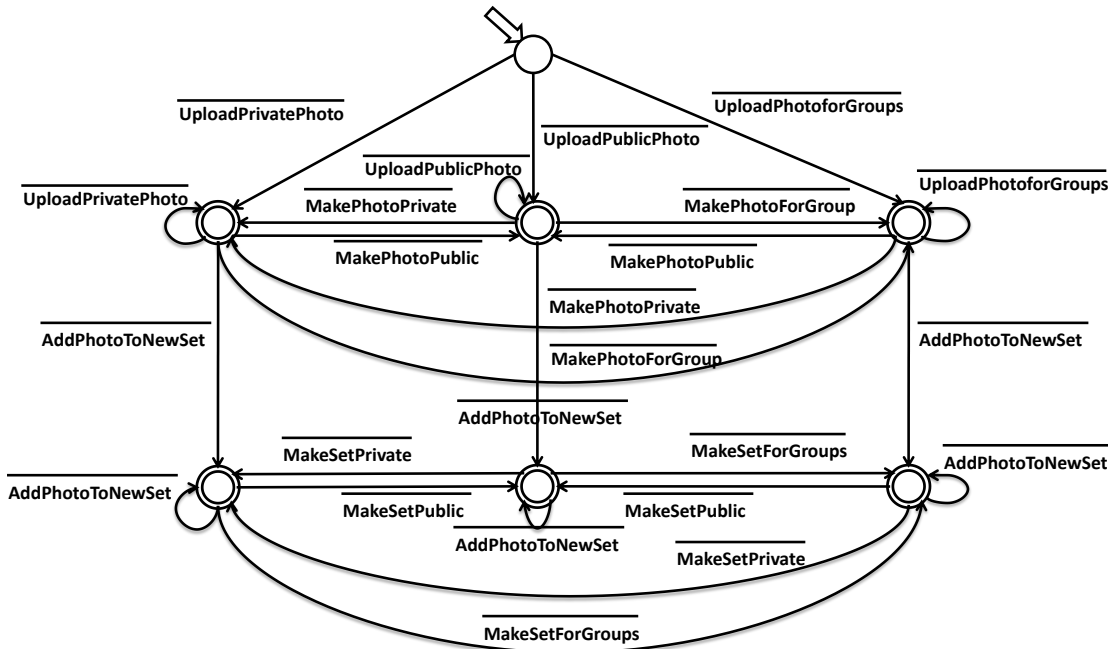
$\overline{\text{UploadPrivatePhoto}}$

$\overline{\text{UploadPublicPhoto}}$

$\overline{\text{UploadPhotoforGroups}}$

$\overline{\text{UploadPrivatePhoto}}$

$\overline{\text{UploadPublicPhoto}}$

$\overline{\text{UploadPhotoforGroups}}$

$\overline{\text{MakePhotoPrivate}}$

$\overline{\text{MakePhotoForGroup}}$

$\overline{\text{MakePhotoPublic}}$

$\overline{\text{MakePhotoPublic}}$

$\overline{\text{MakePhotoPrivate}}$

$\overline{\text{AddPhotoToNewSet}}$

$\overline{\text{MakePhotoForGroup}}$

$\overline{\text{AddPhotoToNewSet}}$

$\overline{\text{AddPhotoToNewSet}}$

$\overline{\text{MakeSetPrivate}}$

$\overline{\text{MakeSetForGroups}}$

$\overline{\text{AddPhotoToNewSet}}$

$\overline{\text{AddPhotoToNewSet}}$

$\overline{\text{MakeSetPublic}}$

$\overline{\text{MakeSetPublic}}$

$\overline{\text{AddPhotoToNewSet}}$

$\overline{\text{MakeSetPrivate}}$

$\overline{\text{MakeSetForGroups}}$